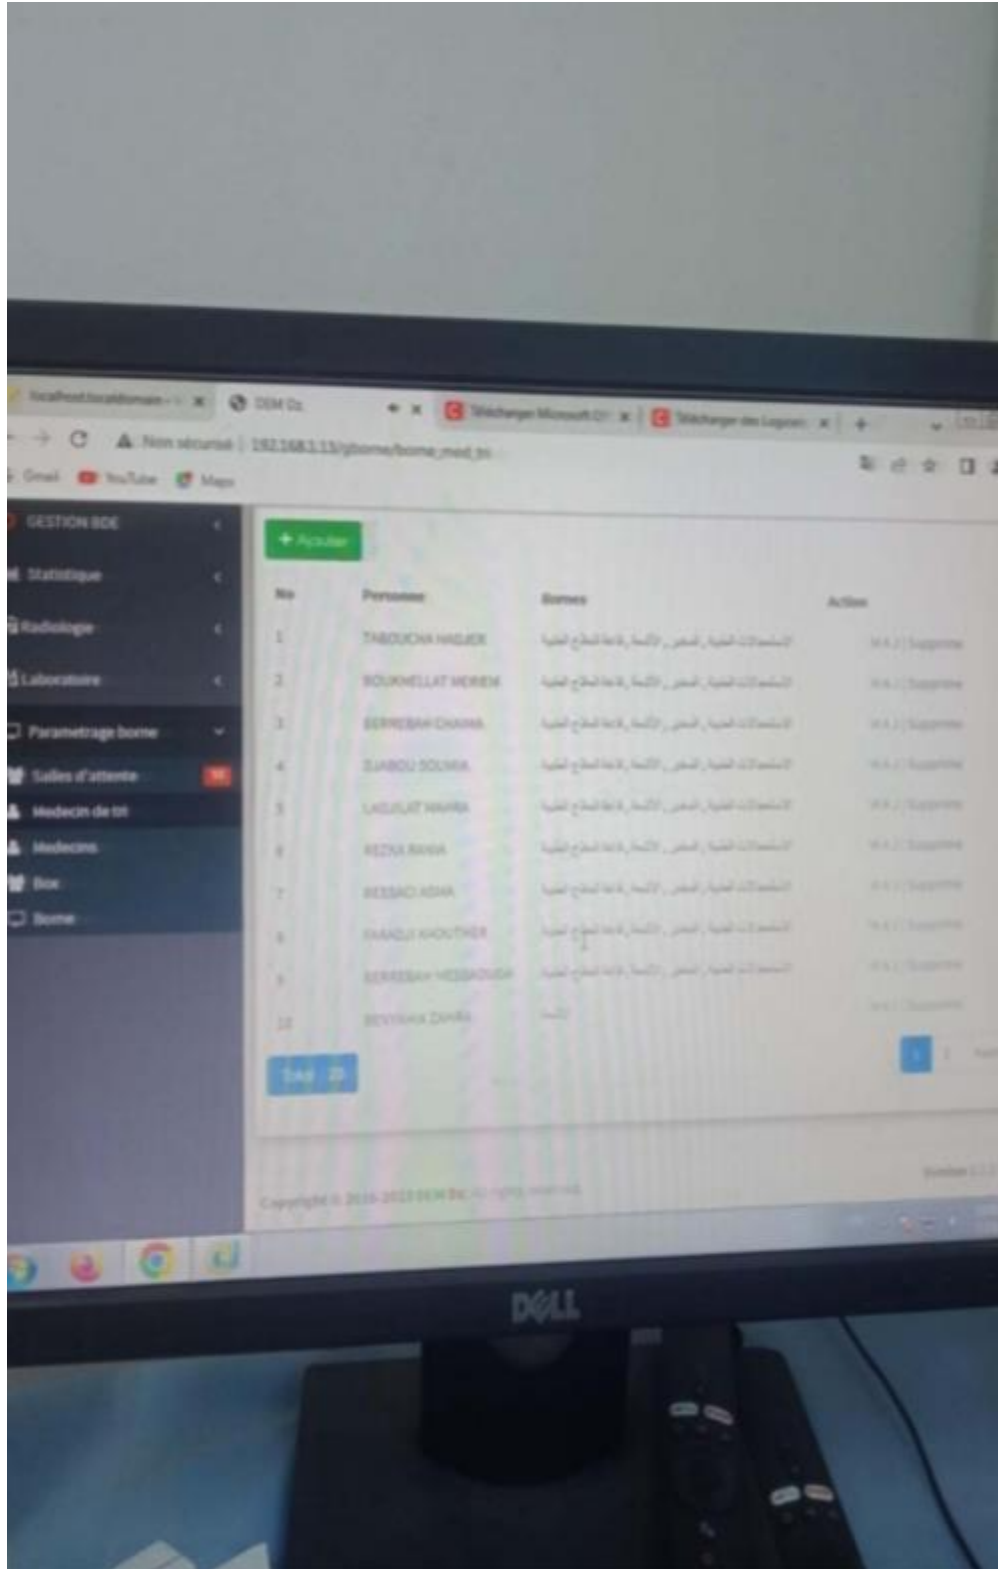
localhost.localdomain ×
DEM Dz ×
Télécharger Microsoft Of ×
Télécharger des Logiciel ×
Non sécurisé | 192.168.1.11/gborne/borne_med_tri
Gmail YouTube Maps

GESTION BDE
Statistique
Radiologie
Laboratoire
Parametrage borne
Salles d'attente
Medecin de tri
Medecins
Box
Borne

+ Ajouter

| No | Personne | Bornes | Action |
|---|---|---|---|
| 1 | TABOUCHA HADJER | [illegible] | M.A.J \| Supprimer |
| 2 | BOUKHELLAT MERIEM | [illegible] | M.A.J \| Supprimer |
| 3 | BERREBAH CHAIMA | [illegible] | M.A.J \| Supprimer |
| 4 | DJABOU SOUMIA | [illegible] | M.A.J \| Supprimer |
| 5 | LAGJILAT NAHRA | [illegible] | M.A.J \| Supprimer |
| 6 | REZKA RANIA | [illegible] | M.A.J \| Supprimer |
| 7 | BESSACI ASMA | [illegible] | M.A.J \| Supprimer |
| 8 | HAMZI KHOUTHER | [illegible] | M.A.J \| Supprimer |
| 9 | BERREBAH MESSAOUDA | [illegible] | M.A.J \| Supprimer |
| 10 | BENYAHIA ZAHRA | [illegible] | M.A.J \| Supprimer |

Total 20

1 2

Copyright © 2019-2022 DEM Dz. All rights reserved.

DELL